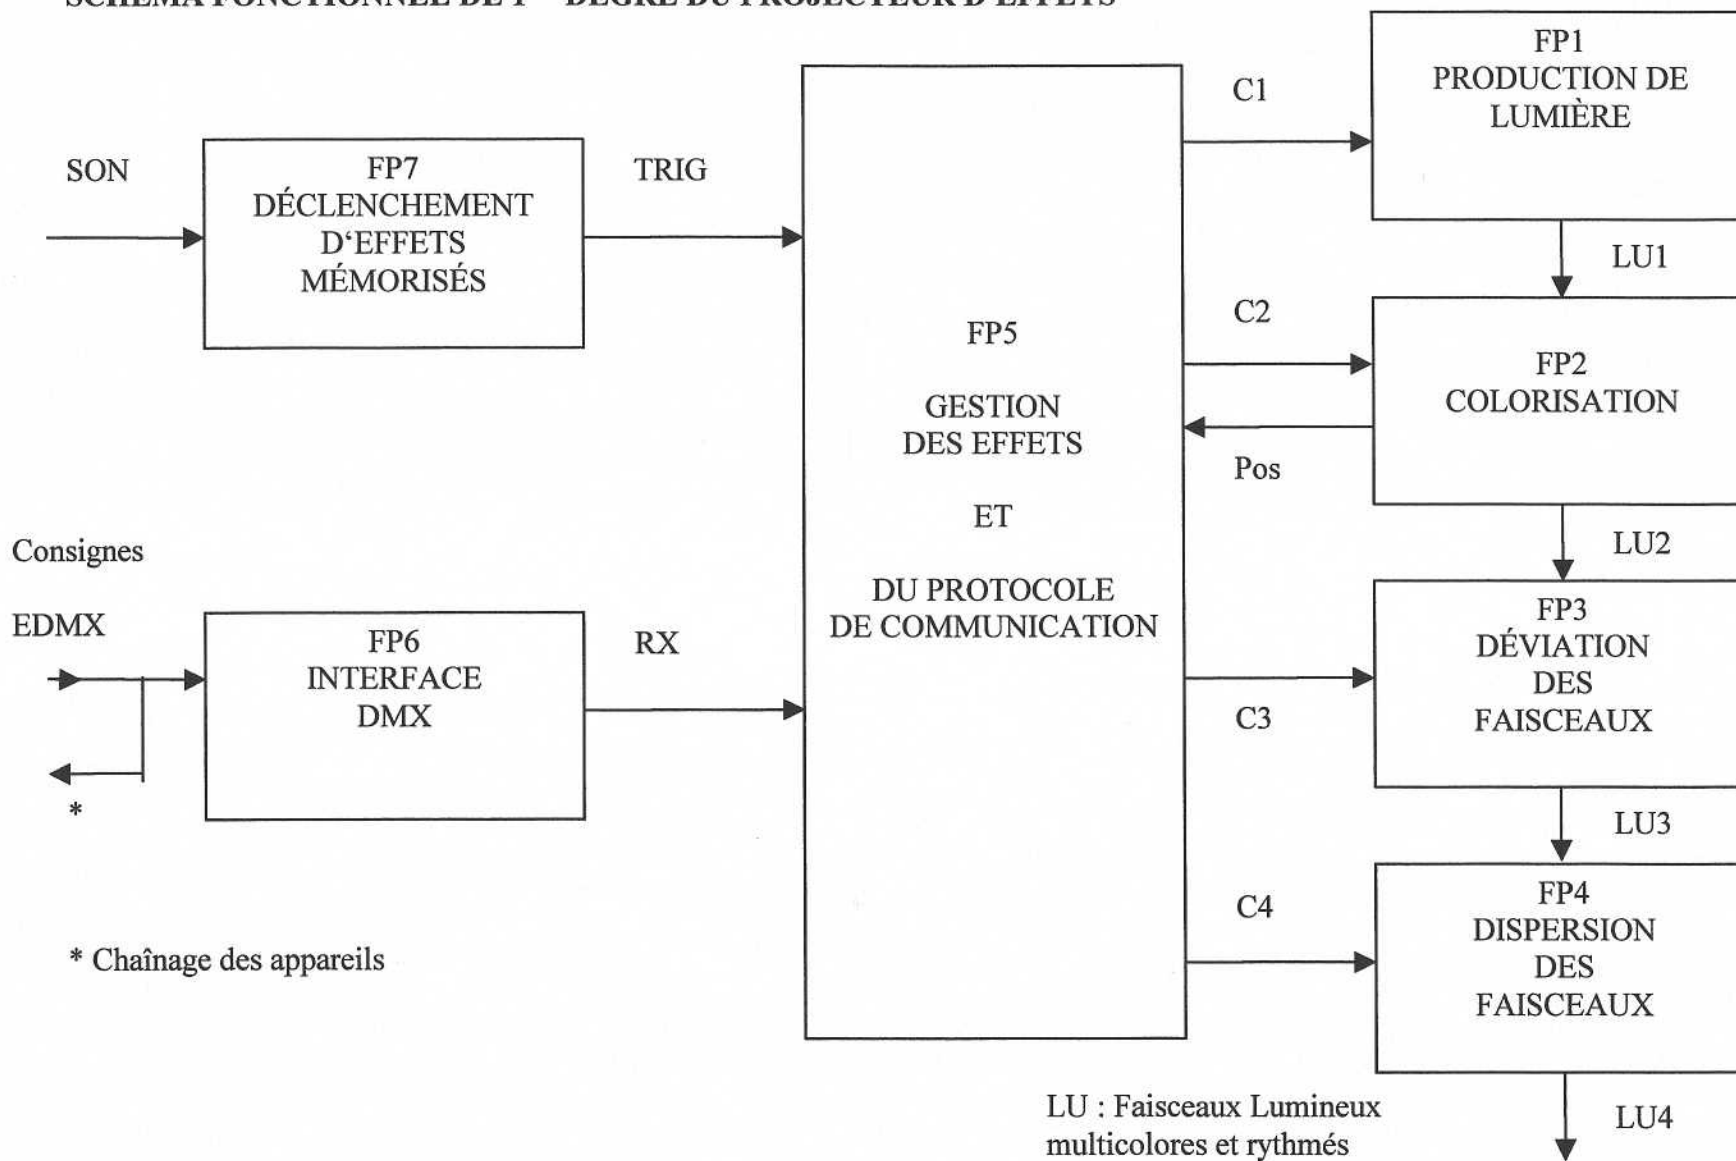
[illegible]

SON

FP7
DÉCLENCHEMENT
D'EFFETS
MÉMORISÉS

TRIG

FP5

GESTION
DES EFFETS

ET

DU PROTOCOLE
DE COMMUNICATION

C1

FP1
PRODUCTION DE
LUMIÈRE

LU1

C2

FP2
COLORISATION

Pos

LU2

Consignes

EDMX

FP6
INTERFACE
DMX

RX

*

FP3
DÉVIATION
DES
FAISCEAUX

C3

LU3

C4

FP4
DISPERSION
DES
FAISCEAUX

* Chaînage des appareils

LU : Faisceaux Lumineux multicolores et rythmés

LU4